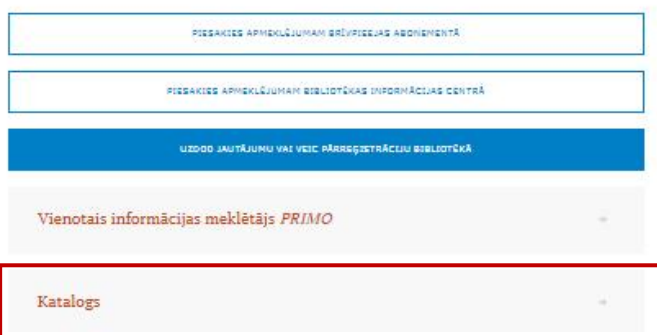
PIESAKIES APMEKLĒJUMAM BRĪVPIEEJAS ABONEMENTĀ

PIESAKIES APMEKLĒJUMAM BIBLIOTĒKAS INFORMĀCIJAS CENTRĀ

UZDOD JAUTĀJUMU VAI VEIC PĀRREĢISTRĀCIJU BIBLIOTĒKĀ

Vienotais informācijas meklētājs *PRIMO*

+

Katalogs

+